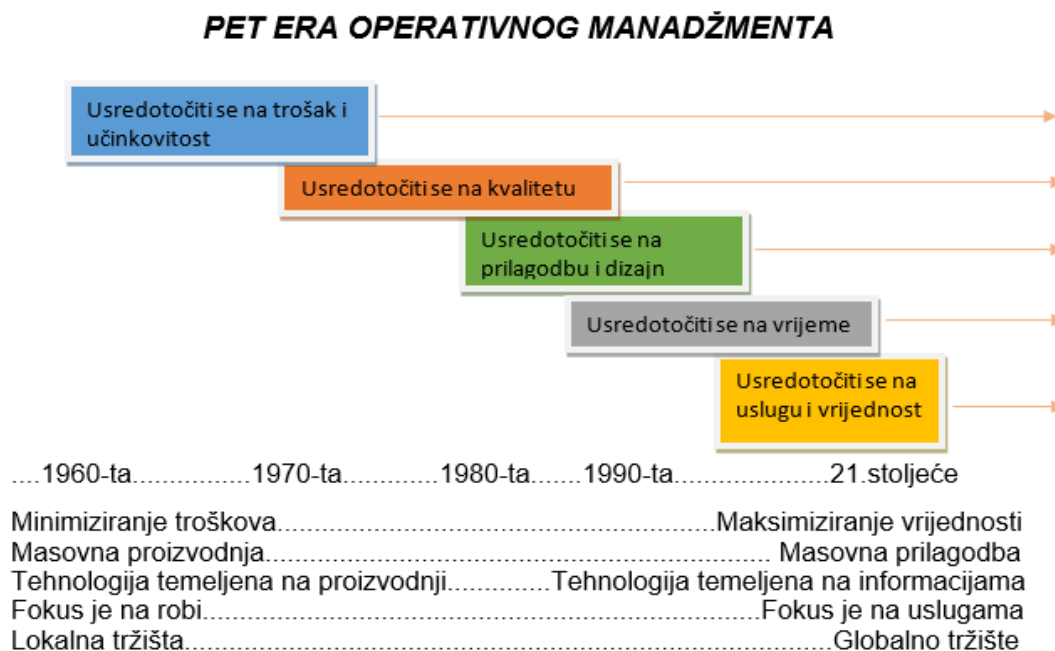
PET ERA OPERATIVNOG MANADŽMENTA

Usredotočiti se na trošak i učinkovitost

Usredotočiti se na kvalitetu

Usredotočiti se na prilagodbu i dizajn

Usredotočiti se na vrijeme

Usredotočiti se na uslugu i vrijednost

....1960-ta................1970-ta.............1980-ta.......1990-ta.....................21.stoljeće

Minimiziranje troškova..........................................................Maksimiziranje vrijednosti
Masovna proizvodnja.............................................................. Masovna prilagodba
Tehnologija temeljena na proizvodnji..............Tehnologija temeljena na informacijama
Fokus je na robi.......................................................................Fokus je na uslugama
Lokalna tržišta...........................................................................Globalno tržište